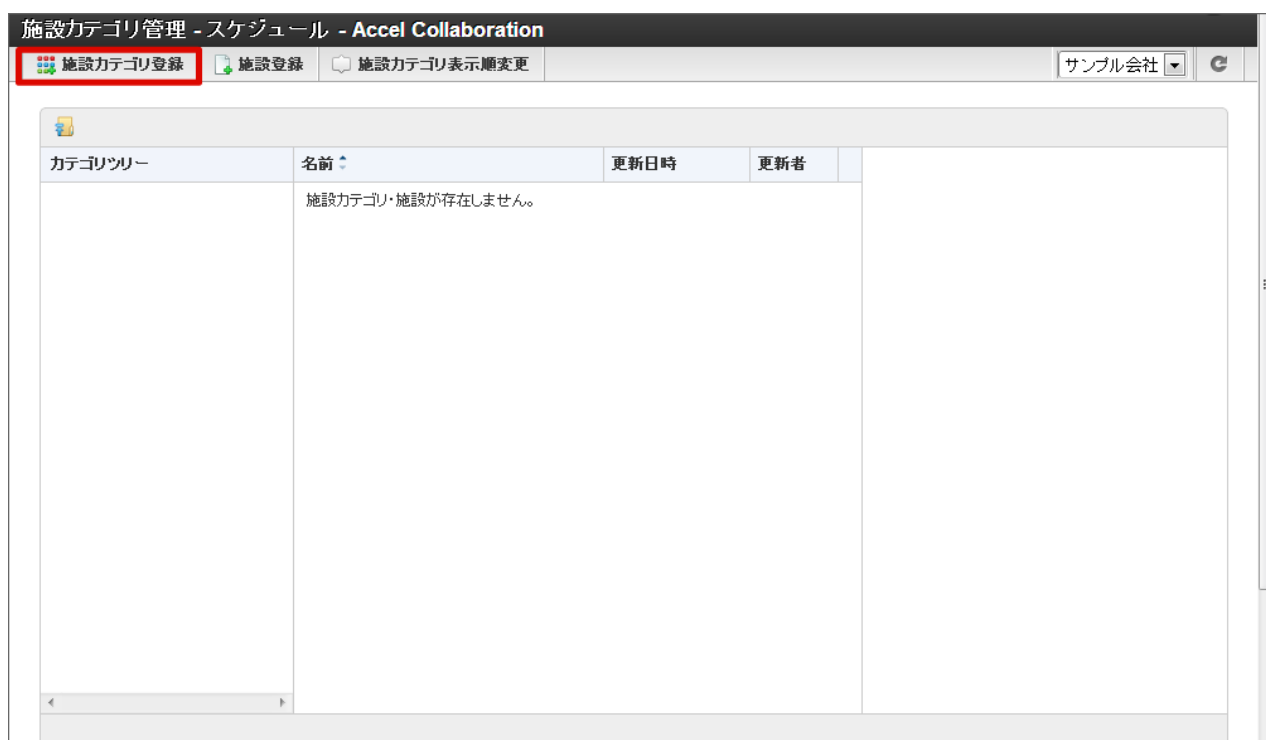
施設カテゴリ管理 - スケジュール - Accel Collaboration

施設カテゴリ登録 施設登録 施設カテゴリ表示順変更 サンプル会社

カテゴリツリー

| 名前 | 更新日時 | 更新者 |
|---|---|---|
| 施設カテゴリ・施設が存在しません。 | | |